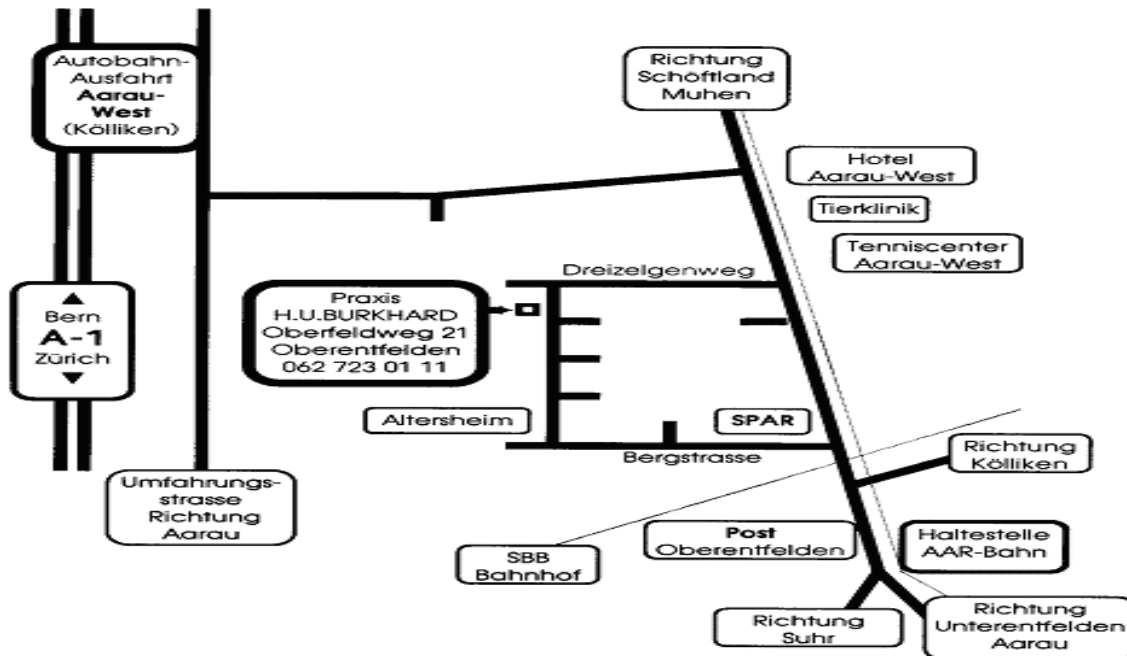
Autobahn-Ausfahrt Aarau-West (Kölliken)

Richtung Schöftland Muhen

Hotel Aarau-West

Tierklinik

Tenniscenter Aarau-West

Dreizelgenweg

Bern
A-1
Zürich

Praxis
H.U.BURKHARD
Oberfeldweg 21
Oberentfelden
062 723 01 11

Altersheim

SPAR

Bergstrasse

Richtung Kölliken

Umfahrungsstrasse Richtung Aarau

Post Oberentfelden

Haltestelle AAR-Bahn

SBB Bahnhof

Richtung Suhr

Richtung Unterentfelden Aarau